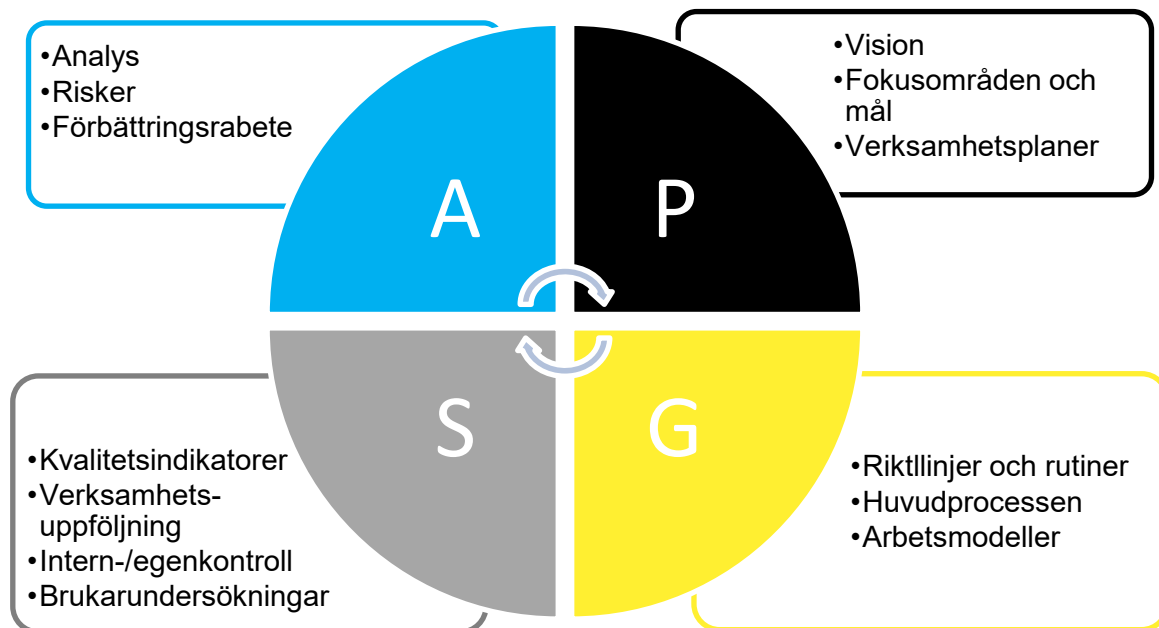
•Analys
•Risker
•Förbättringsrabete

A

•Vision
•Fokusområden och mål
•Verksamhetsplaner

P

S

•Kvalitetsindikatorer
•Verksamhetsuppföljning
•Intern-/egenkontroll
•Brukarundersökningar

G

•Riktllinjer och rutiner
•Huvudprocessen
•Arbetsmodeller